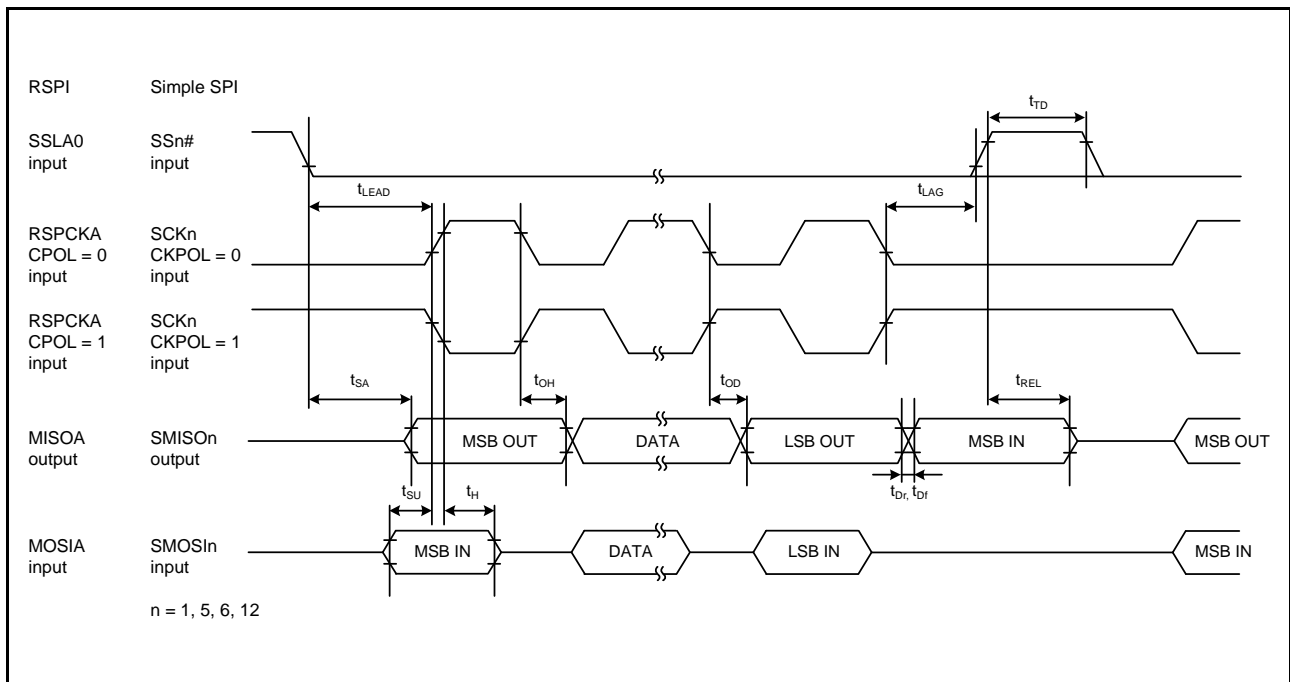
RSPI Simple SPI

$t_{TD}$

SSLA0 input SSn# input

$t_{LEAD}$

$t_{LAG}$

RSPCKA CPOL = 0 input SCKn CKPOL = 0 input

RSPCKA CPOL = 1 input SCKn CKPOL = 1 input

$t_{SA}$

$t_{OH}$

$t_{OD}$

$t_{REL}$

MISOA output SMISOn output

MSB OUT

DATA

LSB OUT

MSB IN

MSB OUT

$t_{SU}$

$t_{H}$

$t_{Dr}$, $t_{Df}$

MOSIA input SMOSIn input

MSB IN

DATA

LSB IN

MSB IN

n = 1, 5, 6, 12